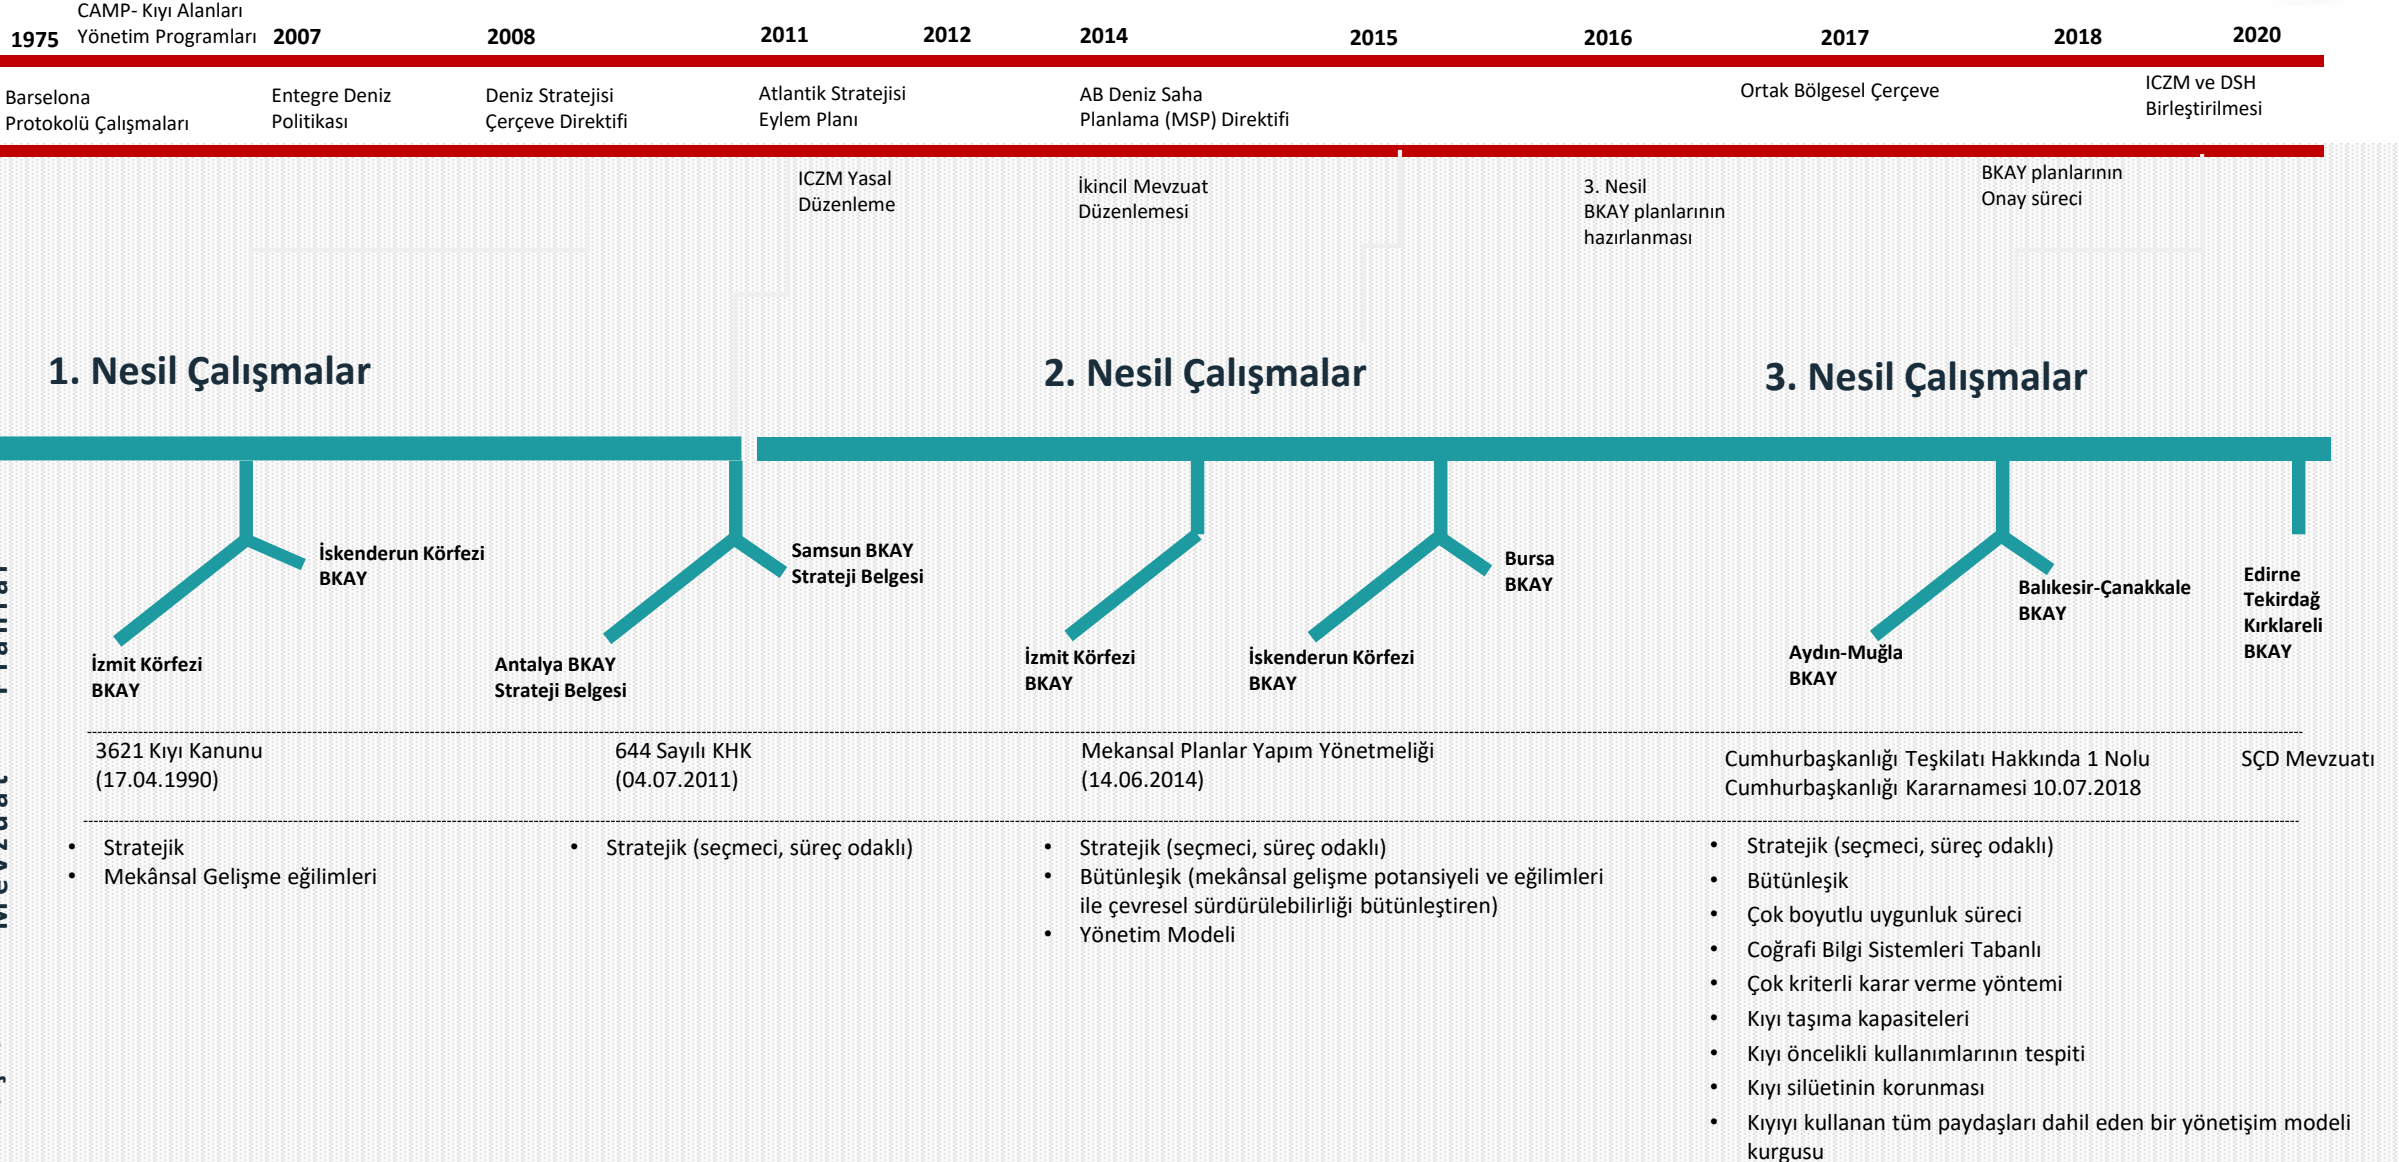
1975 CAMP- Kıyı Alanları Yönetim Programları 2007 2008 2011 2012 2014 2015 2016 2017 2018 2020

Barselona Protokolü Çalışmaları

Entegre Deniz Politikası

Deniz Stratejisi Çerçeve Direktifi

Atlantik Stratejisi Eylem Planı

AB Deniz Saha Planlama (MSP) Direktifi

Ortak Bölgesel Çerçeve

ICZM ve DSH Birleştirilmesi

ICZM Yasal Düzenleme

İkincil Mevzuat Düzenlemesi

3. Nesil BKAY planlarının hazırlanması

BKAY planlarının Onay süreci

1. Nesil Çalışmalar

2. Nesil Çalışmalar

3. Nesil Çalışmalar

İskenderun Körfezi BKAY

İzmit Körfezi BKAY

Samsun BKAY Strateji Belgesi

Antalya BKAY Strateji Belgesi

İzmit Körfezi BKAY

İskenderun Körfezi BKAY

Bursa BKAY

Aydın-Muğla BKAY

Balıkesir-Çanakkale BKAY

Edirne Tekirdağ Kırklareli BKAY

3621 Kıyı Kanunu (17.04.1990)

644 Sayılı KHK (04.07.2011)

Mekansal Planlar Yapım Yönetmeliği (14.06.2014)

Cumhurbaşkanlığı Teşkilatı Hakkında 1 Nolu Cumhurbaşkanlığı Kararnamesi 10.07.2018

SÇD Mevzuatı

• Stratejik
• Mekânsal Gelişme eğilimleri

• Stratejik (seçmeci, süreç odaklı)

• Stratejik (seçmeci, süreç odaklı)
• Bütünleşik (mekânsal gelişme potansiyeli ve eğilimleri ile çevresel sürdürülebilirliği bütünleştiren)
• Yönetim Modeli

• Stratejik (seçmeci, süreç odaklı)
• Bütünleşik
• Çok boyutlu uygunluk süreci
• Coğrafi Bilgi Sistemleri Tabanlı
• Çok kriterli karar verme yöntemi
• Kıyı taşıma kapasiteleri
• Kıyı öncelikli kullanımlarının tespiti
• Kıyı silüetinin korunması
• Kıyıyı kullanan tüm paydaşları dahil eden bir yönetişim modeli kurgusu